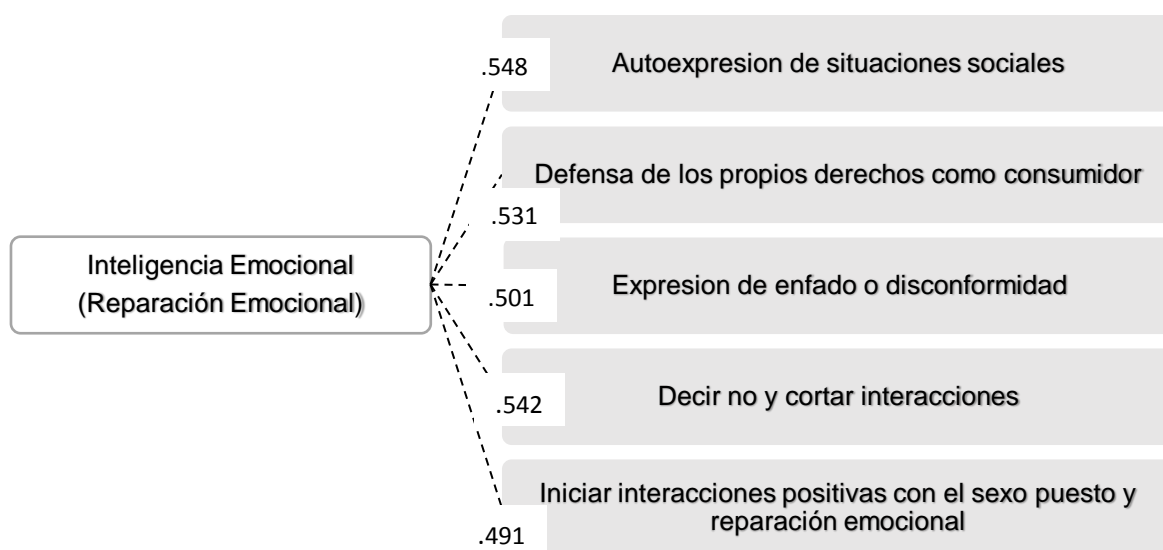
Inteligencia Emocional
(Reparación Emocional)

.548
Autoexpresion de situaciones sociales

Defensa de los propios derechos como consumidor
.531

.501
Expresion de enfado o disconformidad

.542
Decir no y cortar interacciones

Iniciar interacciones positivas con el sexo puesto y reparación emocional
.491